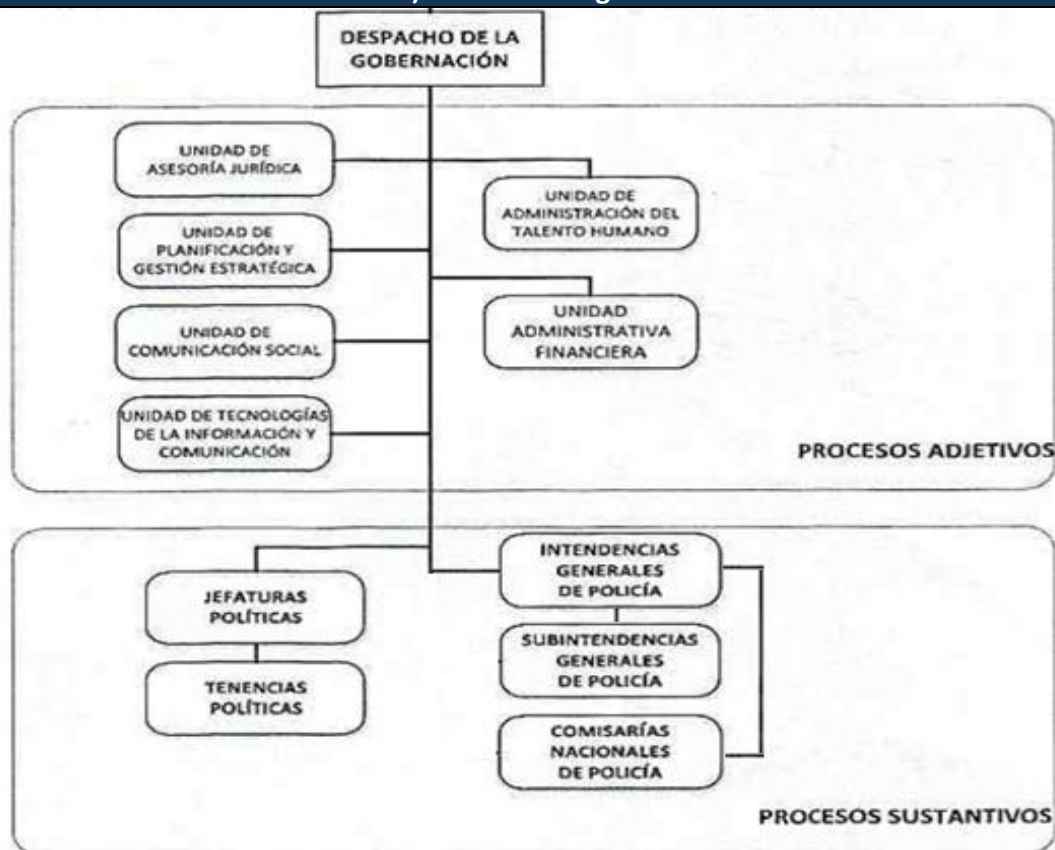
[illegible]

DESPACHO DE LA GOBERNACIÓN

UNIDAD DE ASESORÍA JURÍDICA

UNIDAD DE ADMINISTRACIÓN DEL TALENTO HUMANO

UNIDAD DE PLANIFICACIÓN Y GESTIÓN ESTRATÉGICA

UNIDAD ADMINISTRATIVA FINANCIERA

UNIDAD DE COMUNICACIÓN SOCIAL

UNIDAD DE TECNOLOGÍAS DE LA INFORMACIÓN Y COMUNICACIÓN

PROCESOS ADJETIVOS

INTENDENCIAS GENERALES DE POLICÍA

JEFATURAS POLÍTICAS

SUBINTENDENCIAS GENERALES DE POLICÍA

TENENCIAS POLÍTICAS

COMISARÍAS NACIONALES DE POLICÍA

PROCESOS SUSTANTIVOS